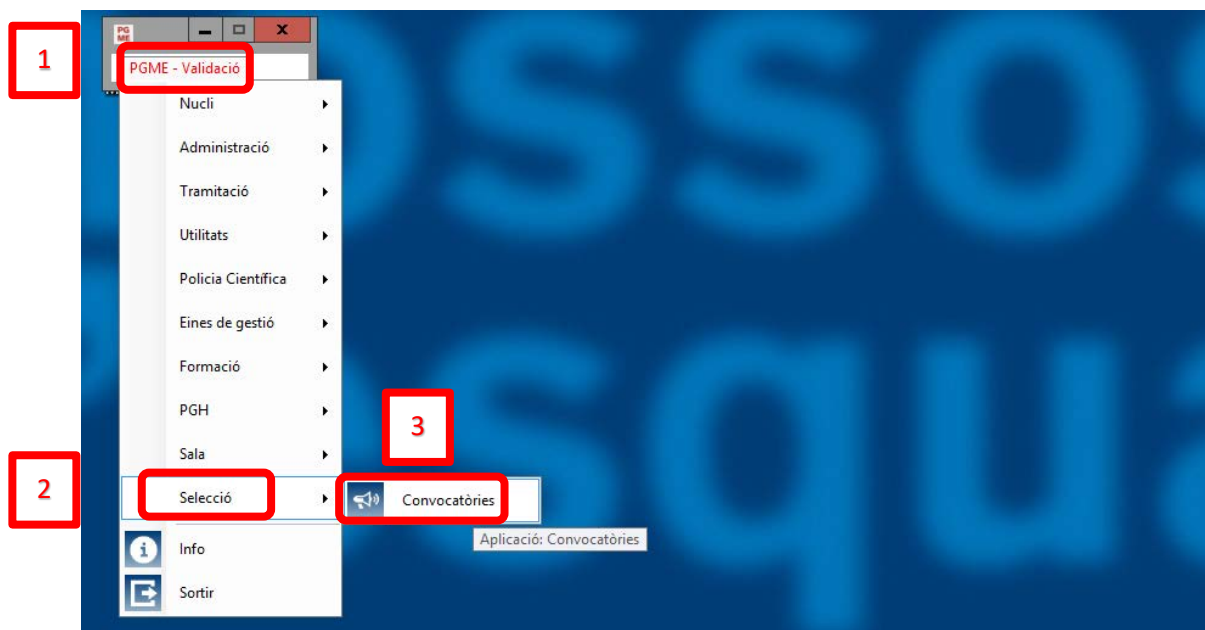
1

PG ME

PGME - Validació

Nucli

Administració

Tramitació

Utilitats

Policia Científica

Eines de gestió

Formació

PGH

Sala

3

2

Selecció

Convocatòries

Aplicació: Convocatòries

Info

Sortir

ossos

squa